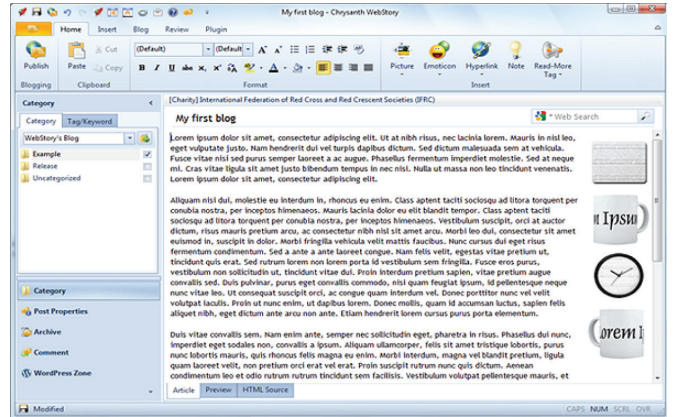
My first blog - Chrysanth WebStory

Home Insert Blog Review Plugin

Publish
Blogging

Paste Cut Copy
Clipboard

(Default) (Default
B I U abe
Format

Picture Emoticon Hyperlink Note Read-More Tag
Insert

Category

Category Tag/Keyword

WebStory's Blog

Example
Release
Uncategorized

Category
Post Properties
Archive
Comment
WordPress Zone

[Charity] International Federation of Red Cross and Red Crescent Societies (IFRC)

My first blog

Web Search

Lorem ipsum dolor sit amet, consectetur adipiscing elit. Ut at nibh risus, nec lacinia lorem. Mauris in nisl leo, eget vulputate justo. Nam hendrerit dui vel turpis dapibus dictum. Sed dictum malesuada sem at vehicula. Fusce vitae nisl sed purus semper laoreet a ac augue. Phasellus fermentum imperdiet molestie. Sed at neque mi. Cras vitae ligula sit amet justo bibendum tempus in nec nisi. Nulla ut massa non leo tincidunt venenatis. Lorem ipsum dolor sit amet, consectetur adipiscing elit.

Aliquam nisi dui, molestie eu interdum in, rhoncus eu enim. Class aptent taciti sociosqu ad litora torquent per conubia nostra, per inceptos himenaeos. Mauris lacinia dolor eu elit blandit tempor. Class aptent taciti sociosqu ad litora torquent per conubia nostra, per inceptos himenaeos. Vestibulum suscipit, orci at auctor dictum, risus mauris pretium arcu, ac consectetur nibh nisl sit amet arcu. Morbi leo dui, consectetur sit amet euismod in, suscipit in dolor. Morbi fringilla vehicula velit mattis faucibus. Nunc cursus dui eget risus fermentum condimentum. Sed a ante a ante laoreet congue. Nam felis velit, egestas vitae pretium ut, tincidunt quis erat. Sed rutrum lorem non lorem porta id vestibulum sem fringilla. Fusce eros purus, vestibulum non sollicitudin ut, tincidunt vitae dui. Proin interdum pretium sapien, vitae pretium augue convallis sed. Duis pulvinar, purus eget convallis commodo, nisi quam feugiat ipsum, id pellentesque neque nunc vitae leo. Ut consequat suscipit orci, ac congue quam interdum vel. Donec porttitor nunc vel velit volutpat iaculis. Proin ut nunc enim, ut dapibus lorem. Donec mollis, quam id accumsan luctus, sapien felis aliquet nibh, eget dictum ante arcu non ante. Etiam hendrerit lorem cursus purus porta elementum.

Duis vitae convallis sem. Nam enim ante, semper nec sollicitudin eget, pharetra in risus. Phasellus dui nunc, imperdiet eget sodales non, convallis a ipsum. Aliquam ullamcorper, felis sit amet tristique lobortis, purus nunc lobortis mauris, quis rhoncus felis magna eu enim. Morbi interdum, magna vel blandit pretium, ligula quam laoreet velit, non pretium orci erat vel erat. Proin suscipit rutrum nunc quis dictum. Aenean condimentum leo et odio rutrum rutrum tincidunt sem facilisis. Vestibulum volutpat pellentesque mauris, et

rem Ipsu
orem I

Article Preview HTML Source

Modified
CAPS NUM SCRL OVR